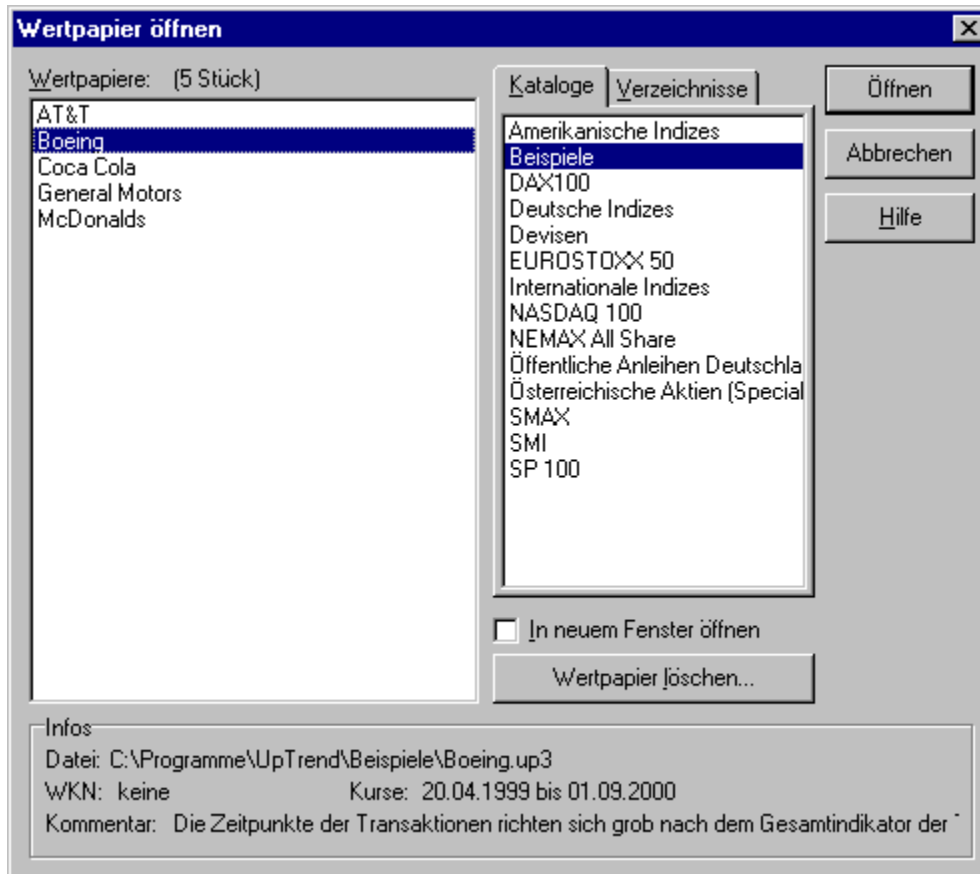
Wertpapier öffnen

Wertpapiere: (5 Stück)

AT&T
Boeing
Coca Cola
General Motors
McDonalds

Kataloge | Verzeichnisse

Amerikanische Indizes
Beispiele
DAX100
Deutsche Indizes
Devisen
EUROSTOXX 50
Internationale Indizes
NASDAQ 100
NEMAX All Share
Öffentliche Anleihen Deutschla
Österreichische Aktien (Special
SMAX
SMI
SP 100

Öffnen
Abbrechen
Hilfe

In neuem Fenster öffnen

Wertpapier löschen...

Infos
Datei: C:\Programme\UpTrend\Beispiele\Boeing.up3
WKN: keine Kurse: 20.04.1999 bis 01.09.2000
Kommentar: Die Zeitpunkte der Transaktionen richten sich grob nach dem Gesamtindikator der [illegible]